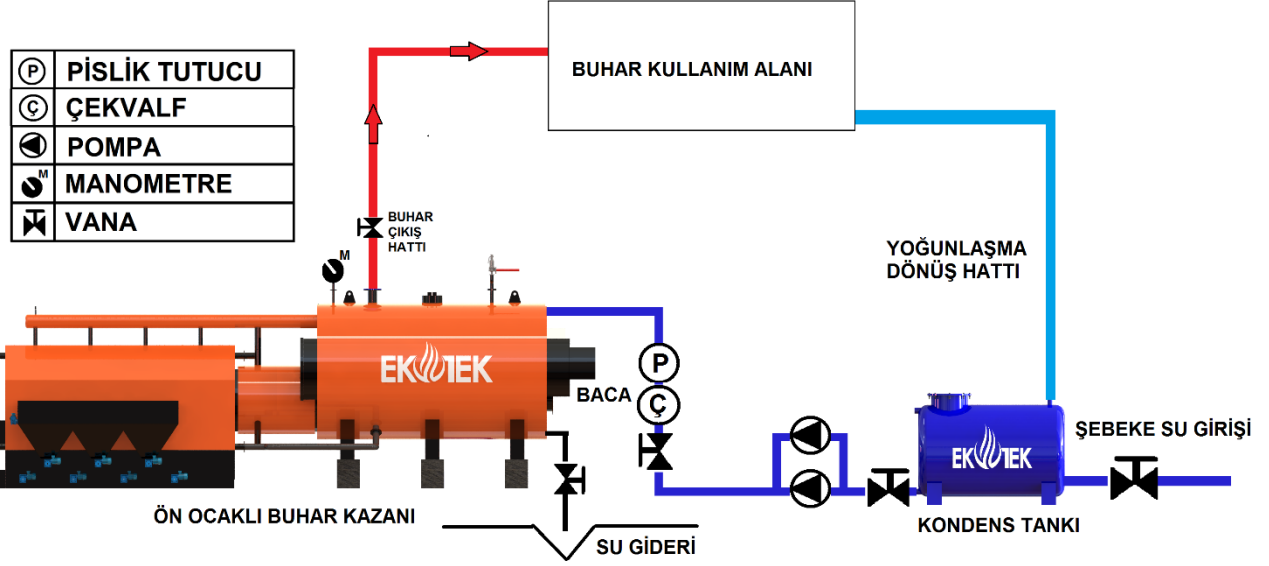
P PİSLİK TUTUCU
Ç ÇEKVALF
POMPA
M MANOMETRE
VANA

BUHAR KULLANIM ALANI

BUHAR ÇIKIŞ HATTI

M

YOĞUNLAŞMA DÖNÜŞ HATTI

EKOTEK

BACA

P

Ç

EKOTEK

ŞEBEKE SU GİRİŞİ

ÖN OCAKLI BUHAR KAZANI

SU GİDERİ

KONDENS TANKI